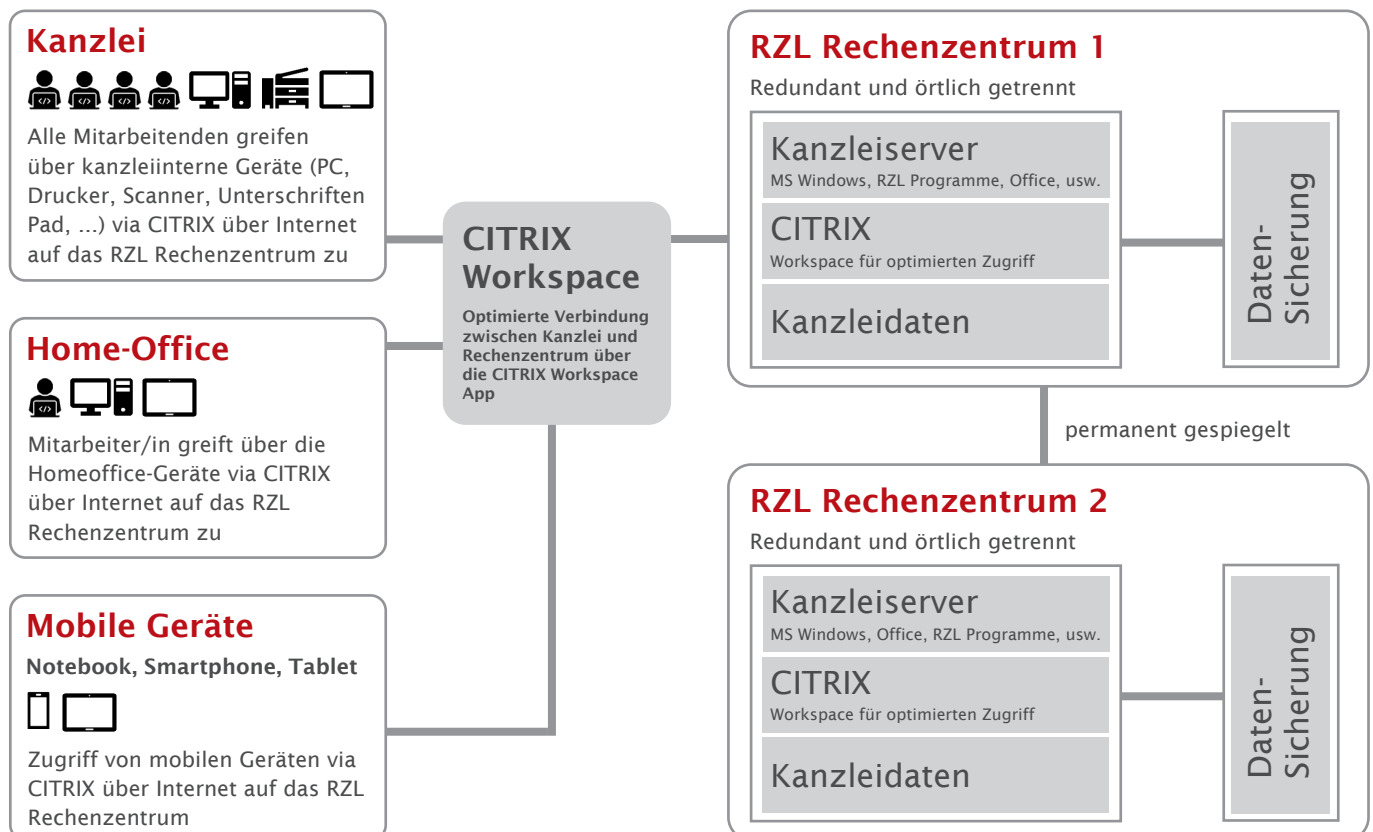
Kanzlei

Alle Mitarbeitenden greifen über kanzleiinterne Geräte (PC, Drucker, Scanner, Unterschriften Pad, ...) via CITRIX über Internet auf das RZL Rechenzentrum zu

Home-Office

Mitarbeiter/in greift über die Homeoffice-Geräte via CITRIX über Internet auf das RZL Rechenzentrum zu

Mobile Geräte

Notebook, Smartphone, Tablet

Zugriff von mobilen Geräten via CITRIX über Internet auf das RZL Rechenzentrum

CITRIX Workspace

Optimierte Verbindung zwischen Kanzlei und Rechenzentrum über die CITRIX Workspace App

RZL Rechenzentrum 1

Redundant und örtlich getrennt

Kanzleiserver
MS Windows, RZL Programme, Office, usw.

CITRIX
Workspace für optimierten Zugriff

Kanzleidaten

Daten-Sicherung

permanent gespiegelt

RZL Rechenzentrum 2

Redundant und örtlich getrennt

Kanzleiserver
MS Windows, Office, RZL Programme, usw.

CITRIX
Workspace für optimierten Zugriff

Kanzleidaten

Daten-Sicherung